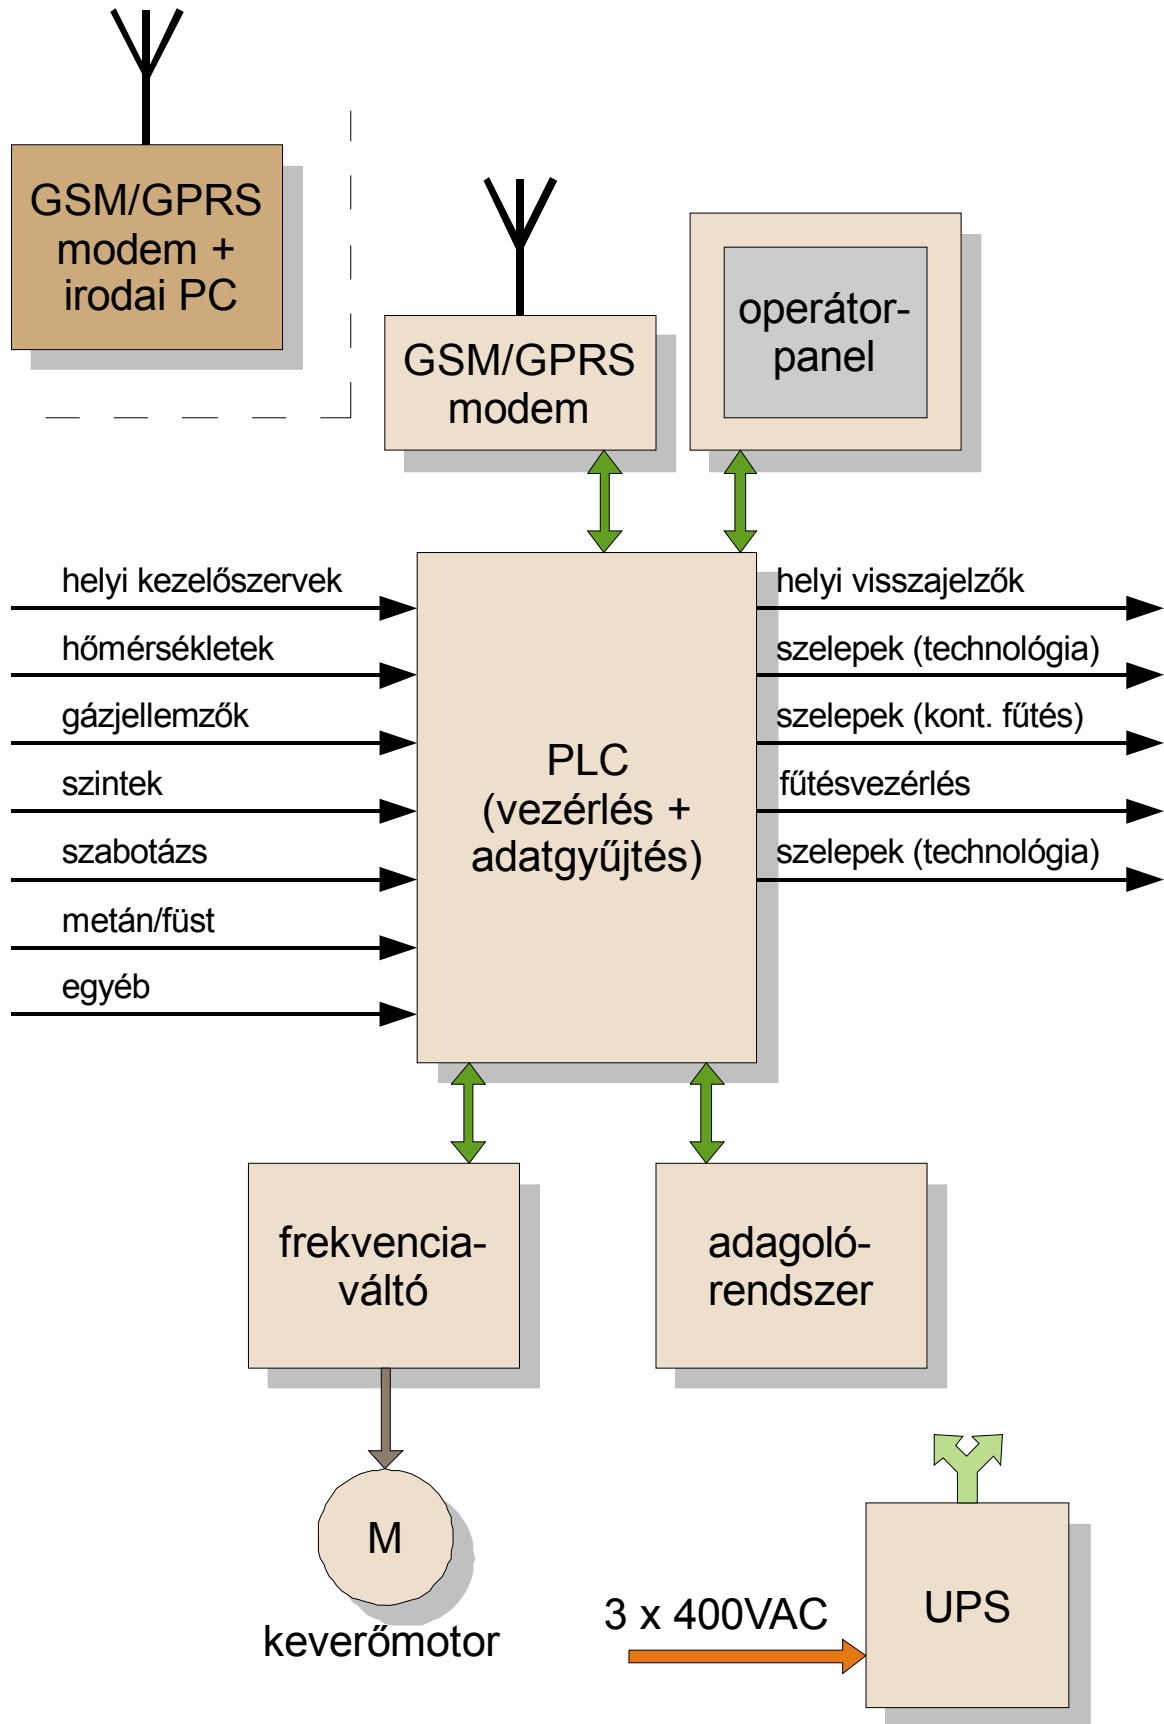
GSM/GPRS modem + irodai PC

GSM/GPRS modem

operátor-panel

helyi kezelőszervek
hőmérsékletek
gázjellemzők
szintek
szabotázs
metán/füst
egyéb

PLC (vezérlés + adatgyűjtés)

helyi visszajelzők
szelepek (technológia)
szelepek (kont. fűtés)
fűtésvezérlés
szelepek (technológia)

frekvencia-váltó

adagoló-rendszer

M

keverőmotor

3 x 400VAC

UPS